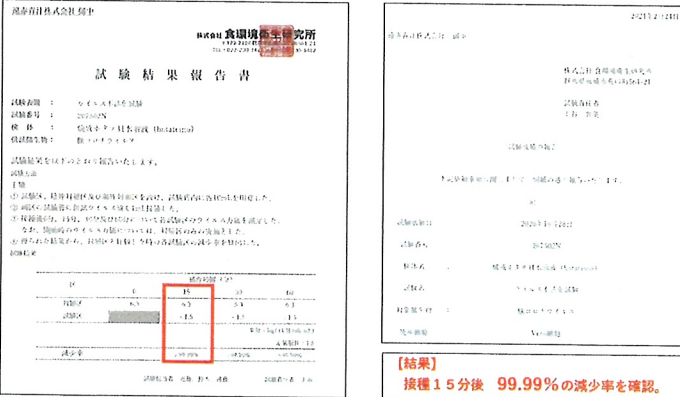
風雲森林株式会社 御中

株式会社 食環境衛生研究所

試 験 結 果 報 告 書

試験表題 ウイルス不活化試験
試験番号 202562N
検 体 焼成ホタテ貝殻溶液
供試微生物 猫カリシウイルス

試験結果を以下のとおり報告いたします。
試験方法
手順
① 試験区：検体... 
② 対照区：...
③ 接種後...
④ ...

試験結果

| 区 | 0 | 15 | 30 | 60 |
|---|---|---|---|---|
| 対照区 | 6.3 | 6.3 | 6.3 | 6.3 |
| 試験区 | | <1.5 | <1.5 | 1.5 |
| 減少率 | | >99.99% | >99.99% | >99.99% |

2021年2月24日

風雲森林株式会社 御中

株式会社 食環境衛生研究所

試験成績書

試験依頼日 2020年11月26日
試験番号 202562N
検体名 焼成ホタテ貝殻溶液
試験項目 ウイルス不活化試験
対象微生物 猫カリシウイルス

【結果】
接種15分後 99.99%の減少率を確認。